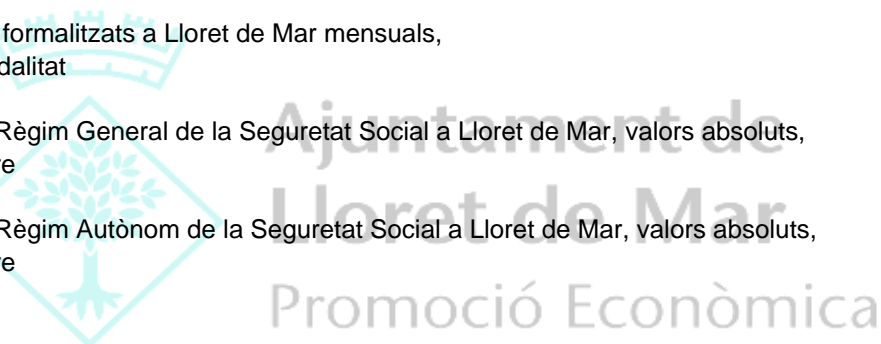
formalitzats a Lloret de Mar mensuals, dalitat

Règim General de la Seguretat Social a Lloret de Mar, valors absoluts, re

Règim Autònom de la Seguretat Social a Lloret de Mar, valors absoluts, re

Ajuntament de Lloret de Mar Promoció Econòmica